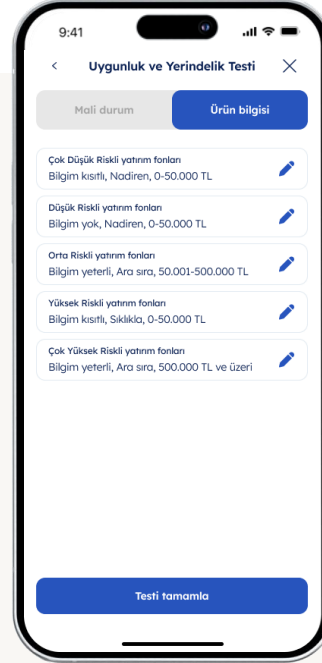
9:41

<

Uygunluk ve Yerindelik Testi

X

Mali durum

Ürün bilgisi

Çok Düşük Riskli yatırım fonları
Bilgim kısıtlı, Nadiren, 0-50.000 TL

Düşük Riskli yatırım fonları
Bilgim yok, Nadiren, 0-50.000 TL

Orta Riskli yatırım fonları
Bilgim yeterli, Ara sıra, 50.001-500.000 TL

Yüksek Riskli yatırım fonları
Bilgim kısıtlı, Sıklıkla, 0-50.000 TL

Çok Yüksek Riskli yatırım fonları
Bilgim yeterli, Ara sıra, 500.000 TL ve üzeri

Testi tamamla